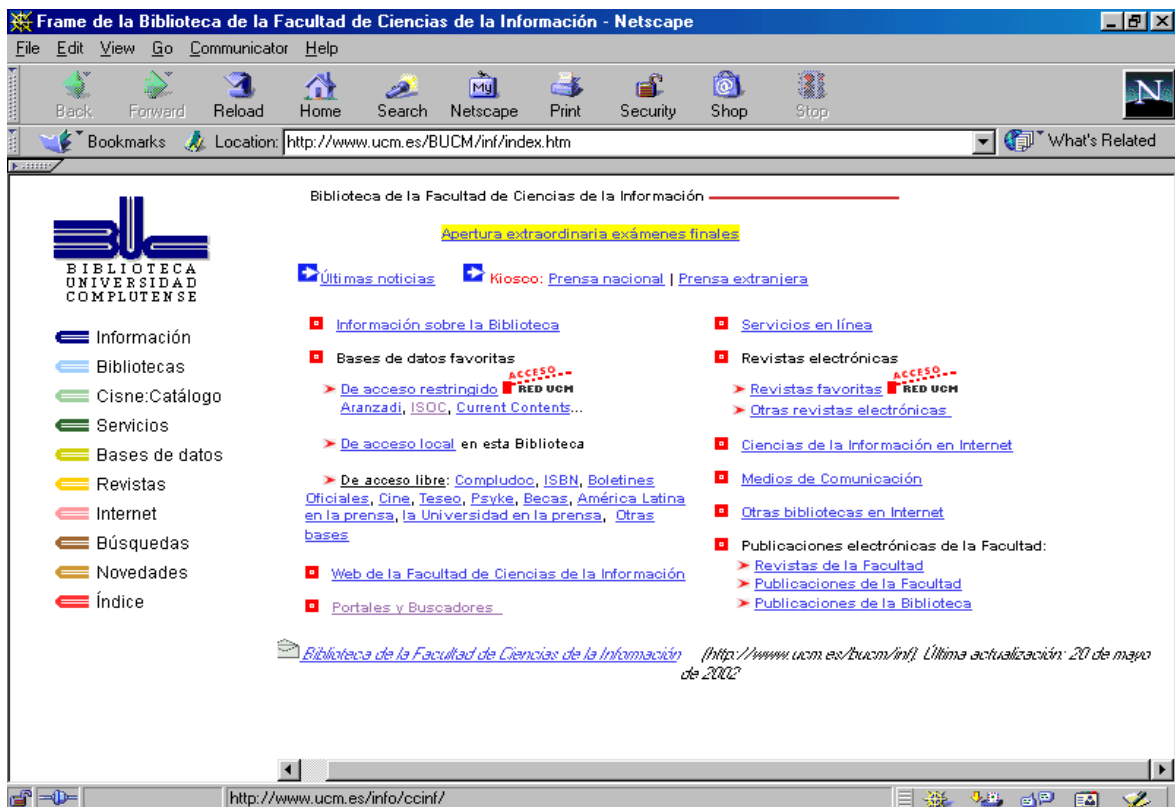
Frame de la Biblioteca de la Facultad de Ciencias de la Información - Netscape

File Edit View Go Communicator Help

Back Forward Reload Home Search Netscape Print Security Shop Stop

Bookmarks Location: http://www.ucm.es/BUCM/inf/index.htm What's Related

BIBLIOTECA UNIVERSIDAD COMPLUTENSE

Información
Bibliotecas
Cisne:Catálogo
Servicios
Bases de datos
Revistas
Internet
Búsquedas
Novedades
Índice

Biblioteca de la Facultad de Ciencias de la Información

Apertura extraordinaria exámenes finales

Últimas noticias Kiosco: Prensa nacional | Prensa extranjera

Información sobre la Biblioteca

Bases de datos favoritas

De acceso restringido ACCESO RED UCM
Aranzadi, ISOC, Current Contents...

De acceso local en esta Biblioteca

De acceso libre: Compludoc, ISBN, Boletines Oficiales, Cine, Teseo, Psyke, Becas, América Latina en la prensa, la Universidad en la prensa, Otras bases

Web de la Facultad de Ciencias de la Información

Portales y Buscadores

Servicios en línea

Revistas electrónicas

Revistas favoritas ACCESO RED UCM
Otras revistas electrónicas

Ciencias de la Información en Internet

Medios de Comunicación

Otras bibliotecas en Internet

Publicaciones electrónicas de la Facultad:
Revistas de la Facultad
Publicaciones de la Facultad
Publicaciones de la Biblioteca

Biblioteca de la Facultad de Ciencias de la Información (http://www.ucm.es/bucm/inf). Última actualización: 20 de mayo de 2002

http://www.ucm.es/info/ccinf/